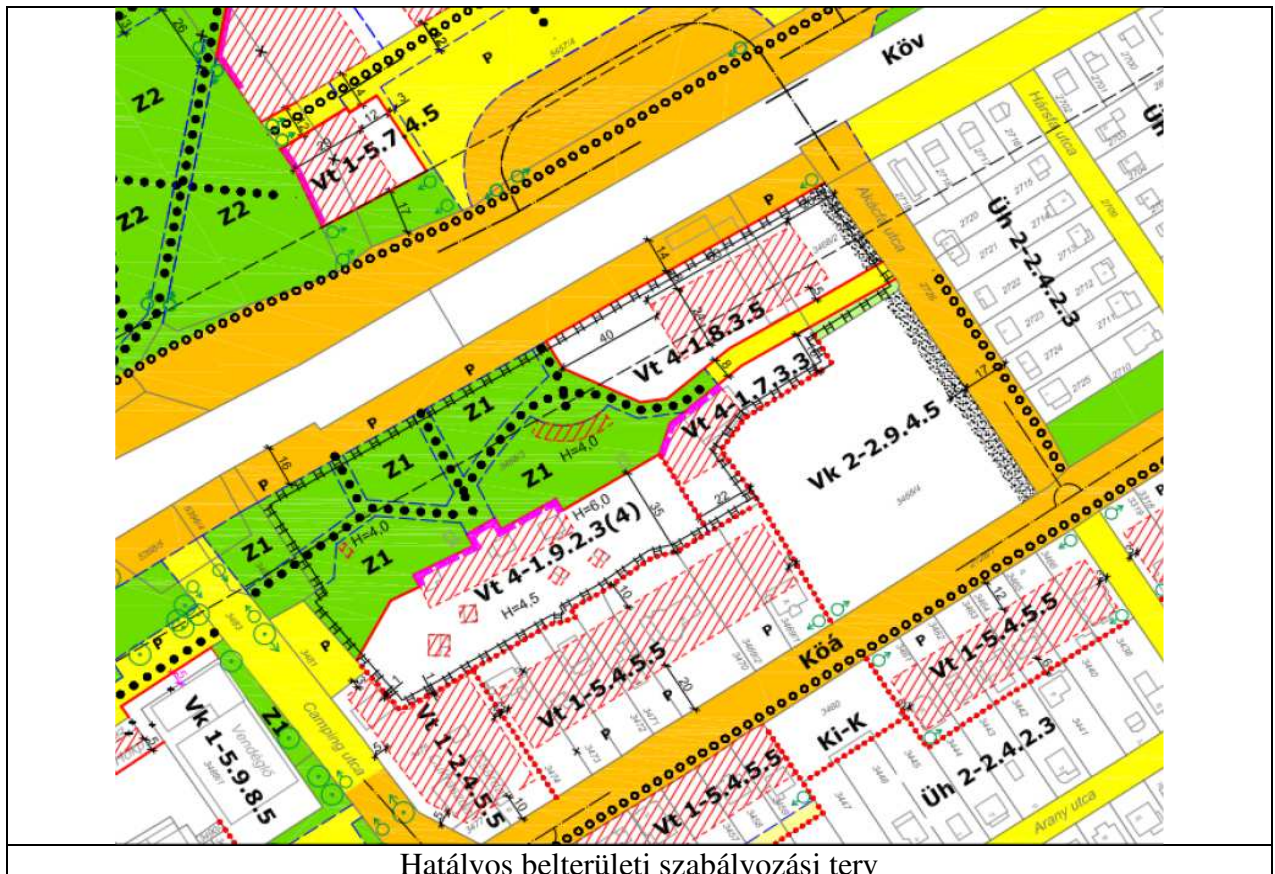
Köv
Z2
Z2
Z2
P
Vt 1-5.7.4.5
Hársfa utca
Üh 2-2.4.2.3
Akácfa utca
P
Vt 4-1.8.3.5
40
Vt 4-1.7.3.3
Vt 4-1.7.3.3
Vk 2-2.9.4.5
P
P
Z1
Z1
Z1
Z1
H=4,0
16
H=6,0
35
22
Z1
Z1
H=4,0
Vt 4-1.9.2.3(4)
H=4,5
Vt 1-5.4.5.5
P
Köá
Vt 1-5.4.5.5
P
P
20
P
Vk 1-5.9.8.5
Vendéglő
Z1
Camping utca
Vt 1-2.4.5.5
Ki-K
Vt 1-5.4.5.5
Üh 2-2.4.2.3
Arany utca
Hatályos belterületi szabályozási terv